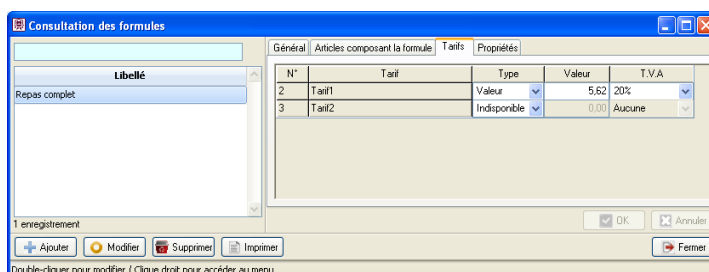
Consultation des formules

Libellé
Repas complet

1 enregistrement

Général | Articles composant la formule | Tarifs | Propriétés

| N° | Tarif | Type | Valeur | T.V.A |
|---|---|---|---|---|
| 2 | Tarif1 | Valeur | 5,62 | 20% |
| 3 | Tarif2 | Indisponible | 0,00 | Aucune |

OK | Annuler

Ajouter | Modifier | Supprimer | Imprimer | Fermer

Double-cliquer pour modifier / Clique droit pour accéder au menu